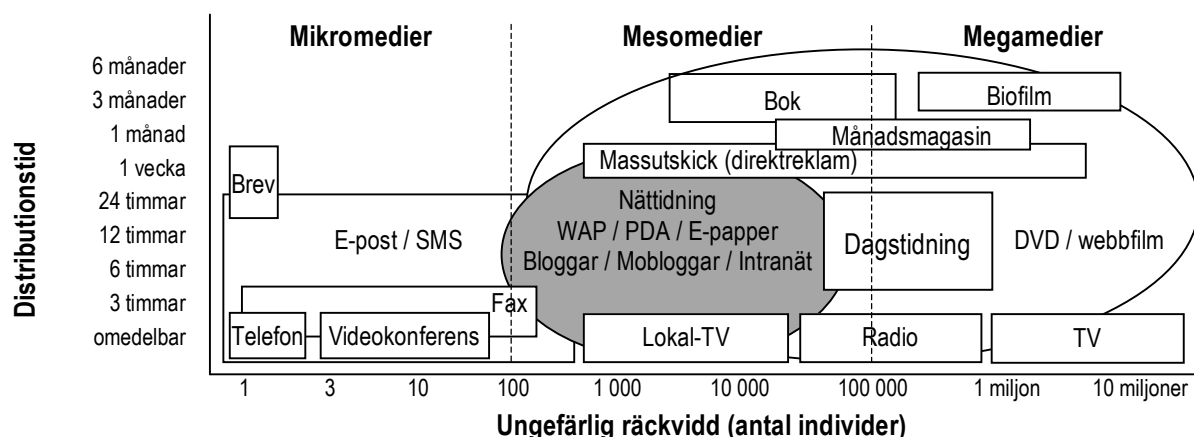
Mikromedier
Mesomedier
Megamedier

Distributionstid

6 månader
3 månader
1 månad
1 vecka
24 timmar
12 timmar
6 timmar
3 timmar
omedelbar

Bok
Biofilm
Månadsmagasin
Massutskick (direktreklam)
Brev
Nättidning
WAP / PDA / E-papper
Bloggar / Mobloggar / Intranät
E-post / SMS
Dagstidning
DVD / webbfilm
Fax
Telefon
Videokonferens
Lokal-TV
Radio
TV

1
3
10
100
1 000
10 000
100 000
1 miljon
10 miljoner

Ungefärlig räckvidd (antal individer)